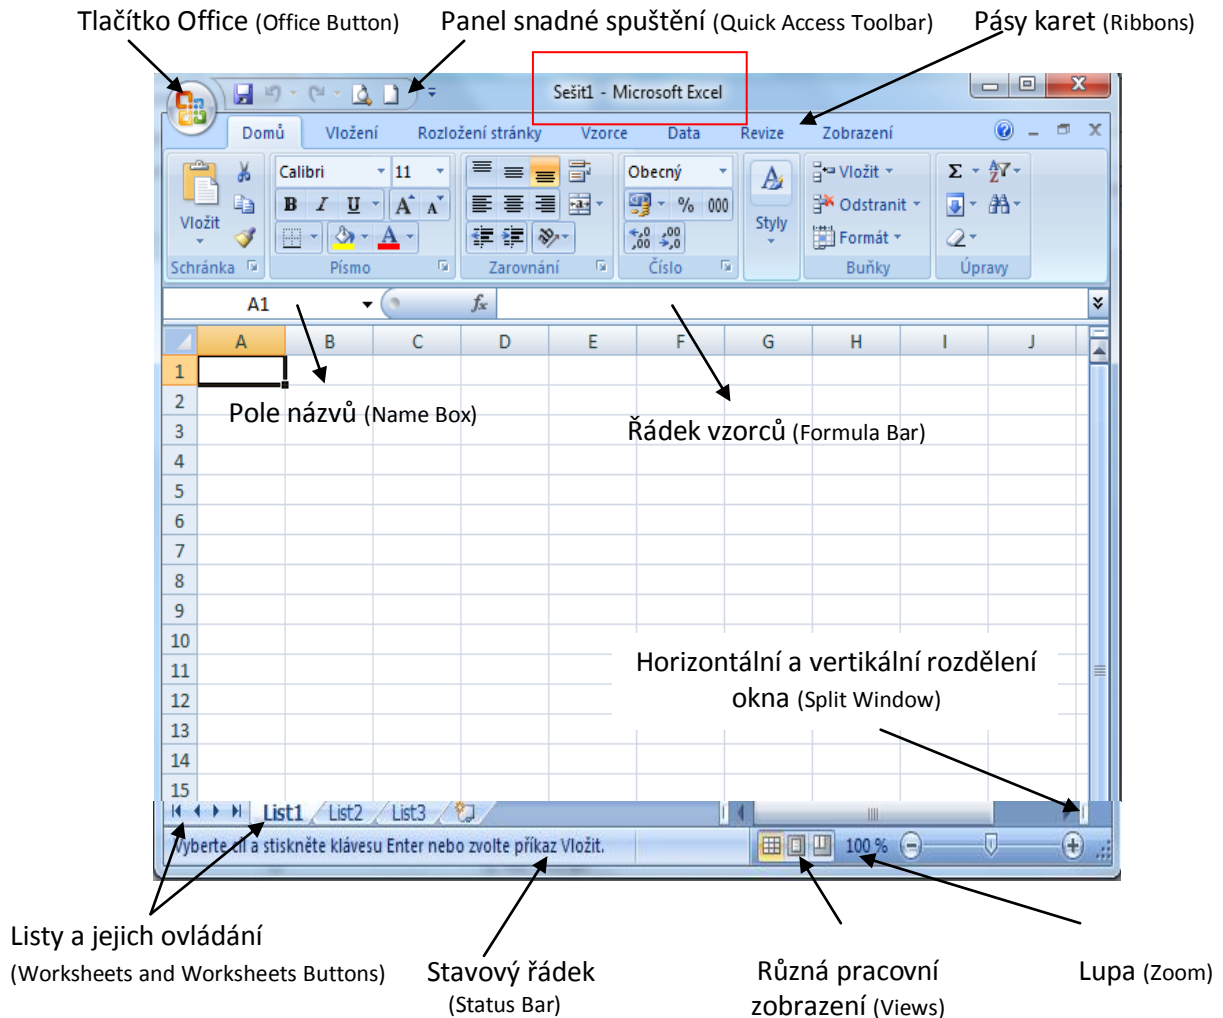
Tlačítko Office (Office Button)

Panel snadné spuštění (Quick Access Toolbar)

Pásy karet (Ribbons)

Sešit1 - Microsoft Excel

Domů Vložení Rozložení stránky Vzorce Data Revize Zobrazení

Vložit Calibri 11 Obecný Styly Vložit Odstranit Formát

Schránka Písmo Zarovnání Číslo Buňky Úpravy

A1 $f_x$

| | A | B | C | D | E | F | G | H | I | J |
|---|---|---|---|---|---|---|---|---|---|---|
| 1 | | | | | | | | | | |
| 2 | | | | | | | | | | |
| 3 | | | | | | | | | | |
| 4 | | | | | | | | | | |
| 5 | | | | | | | | | | |
| 6 | | | | | | | | | | |
| 7 | | | | | | | | | | |
| 8 | | | | | | | | | | |
| 9 | | | | | | | | | | |
| 10 | | | | | | | | | | |
| 11 | | | | | | | | | | |
| 12 | | | | | | | | | | |
| 13 | | | | | | | | | | |
| 14 | | | | | | | | | | |
| 15 | | | | | | | | | | |

Pole názvů (Name Box)

Řádek vzorců (Formula Bar)

Horizontální a vertikální rozdělení okna (Split Window)

List1 List2 List3

Vyberte cíl a stiskněte klávesu Enter nebo zvolte příkaz Vložit.

100 %

Listy a jejich ovládání (Worksheets and Worksheets Buttons)

Stavový řádek (Status Bar)

Různá pracovní zobrazení (Views)

Lupa (Zoom)